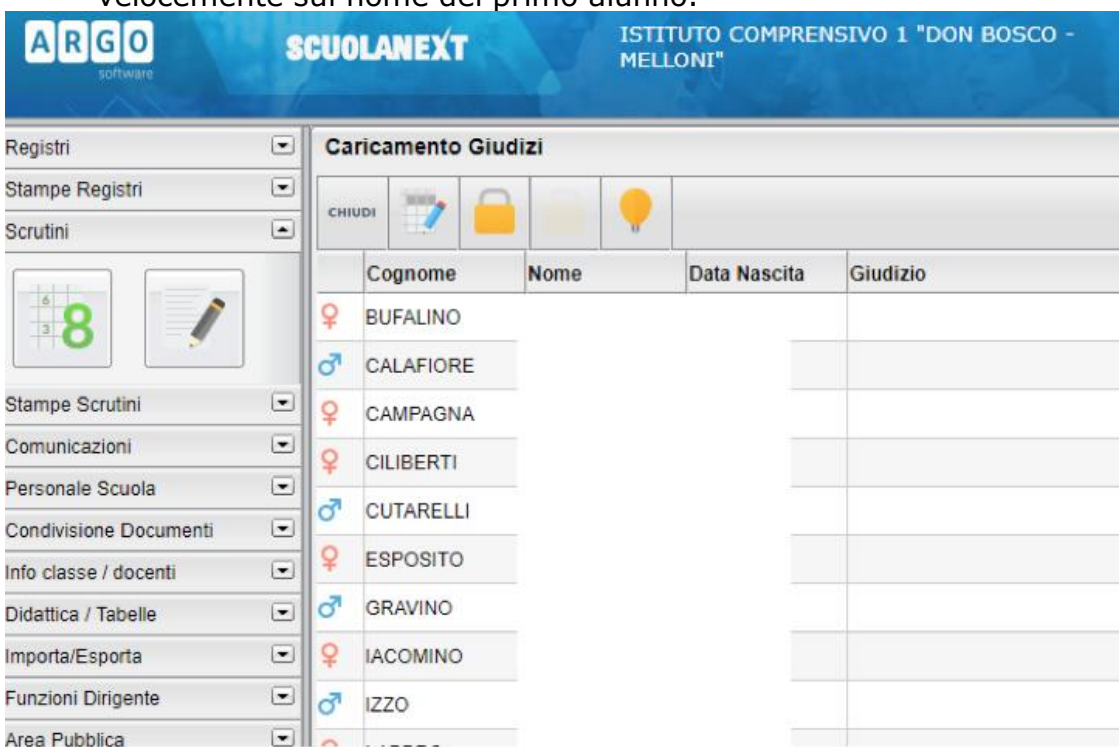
velocemente sul nome del primo alunno.

ARGO software

SCUOLANEXT

ISTITUTO COMPRENSIVO 1 "DON BOSCO - MELLONI"

Registri
Stampe Registri
Scrutini

Stampe Scrutini
Comunicazioni
Personale Scuola
Condivisione Documenti
Info classe / docenti
Didattica / Tabelle
Importa/Esporta
Funzioni Dirigente
Area Pubblica

Caricamento Giudizi

CHIUDI

| | Cognome | Nome | Data Nascita | Giudizio |
|---|---|---|---|---|
| ♀ | BUFALINO | | | |
| ♂ | CALAFIORE | | | |
| ♀ | CAMPAGNA | | | |
| ♀ | CILIBERTI | | | |
| ♂ | CUTARELLI | | | |
| ♀ | ESPOSITO | | | |
| ♂ | GRAVINO | | | |
| ♀ | IACOMINO | | | |
| ♂ | IZZO | | | |
| | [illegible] | | | |